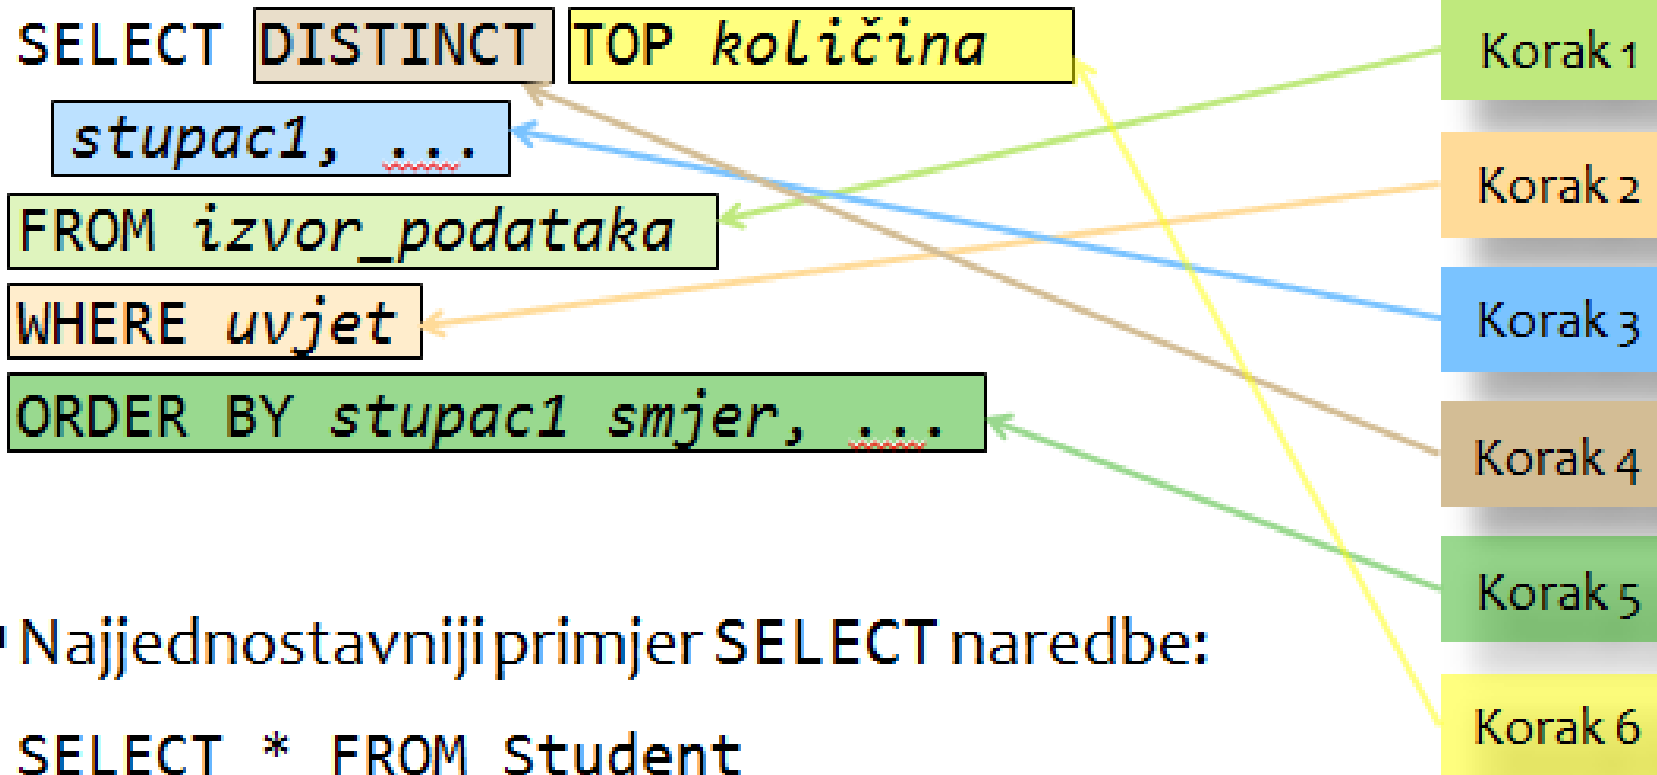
SELECT DISTINCT TOP količina
stupac1, ...
FROM izvor_podataka
WHERE uvjet
ORDER BY stupac1 smjer, ...

Korak 1
Korak 2
Korak 3
Korak 4
Korak 5
Korak 6

Najjednostavniji primjer SELECT naredbe:

SELECT * FROM Student